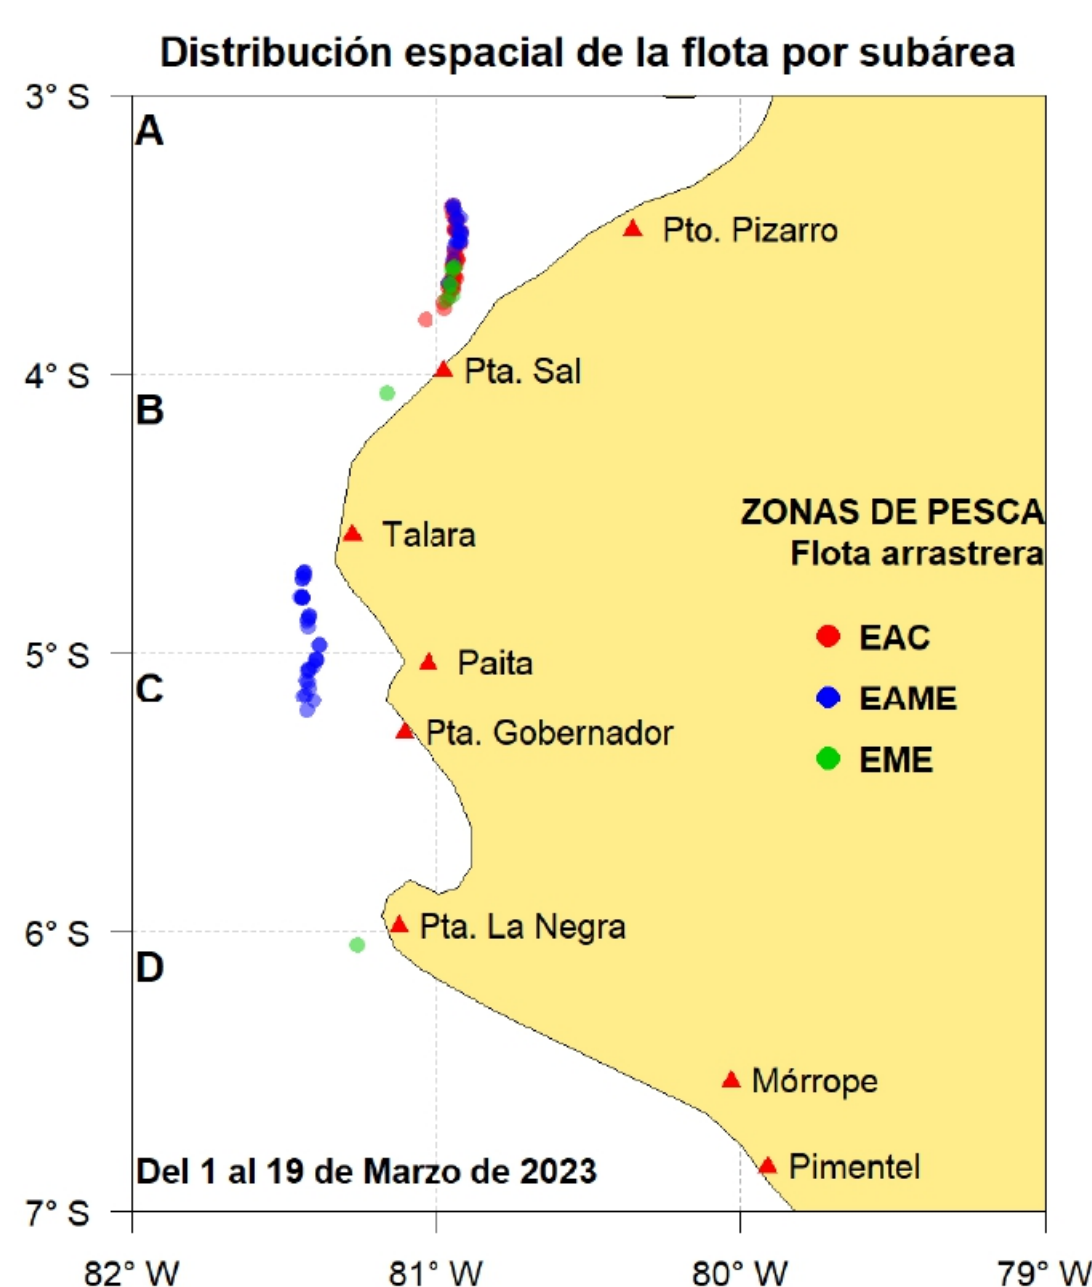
Distribución espacial de la flota por subárea

3° S
4° S
5° S
6° S
7° S

A
B
C
D

Pto. Pizarro
Pta. Sal
Talara
Paita
Pta. Gobernador
Pta. La Negra
Mórrope
Pimentel

ZONAS DE PESCA
Flota arrastrera

EAC
EAME
EME

Del 1 al 19 de Marzo de 2023

82° W
81° W
80° W
79° W